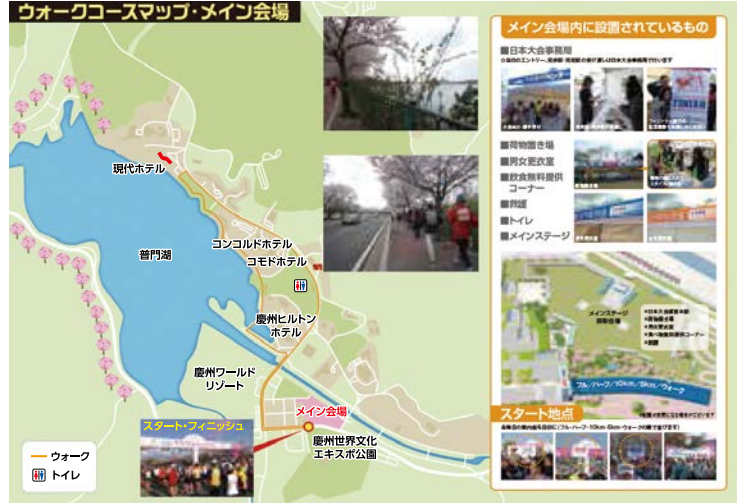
ウォークコースマップ・メイン会場

現代ホテル

普門湖

コンコルドホテル

コモドホテル

慶州ヒルトンホテル

慶州ワールドリゾート

メイン会場

慶州世界文化エキスポ公園

スタート・フィニッシュ

ウォーク
トイレ

メイン会場内に設置されているもの

■日本大会事務局
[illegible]

■荷物置き場
■男女更衣室
■飲食無料提供コーナー
■救護
■トイレ
■メインステージ

メインステージ

フル/ハーフ/10km/5km/ウォーク

スタート地点
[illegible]